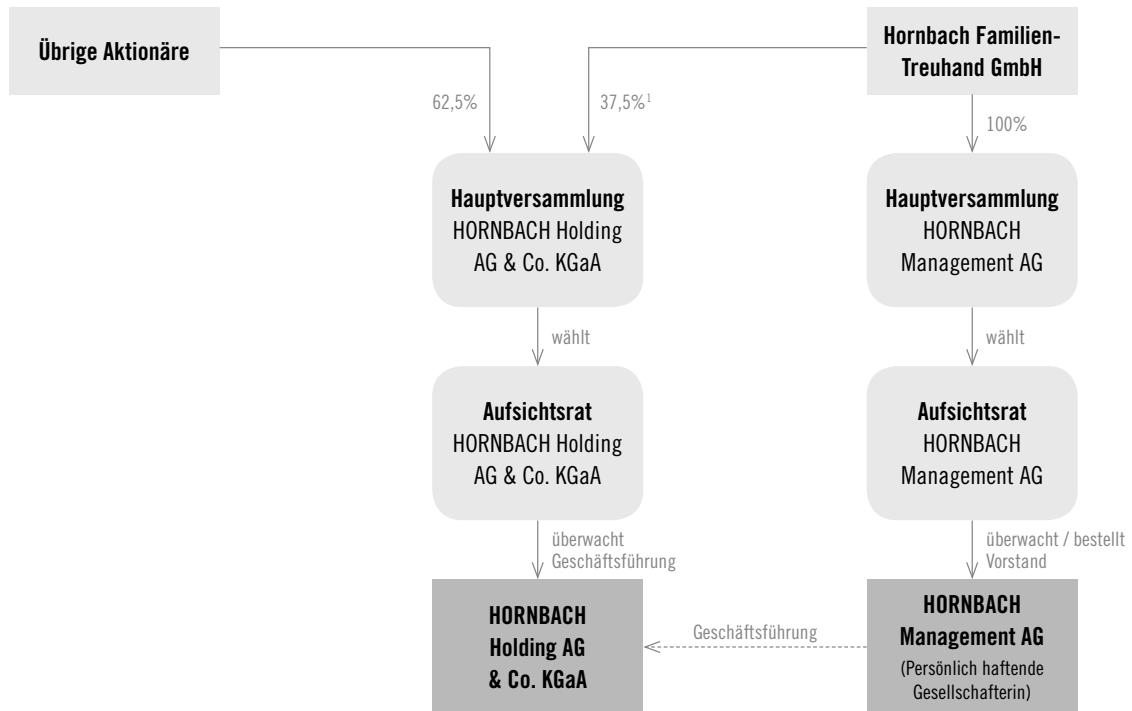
Übrige Aktionäre

Hornbach Familien-Treuhand GmbH

62,5%

37,5%$^1$

100%

Hauptversammlung
HORNBACH Holding AG & Co. KGaA

Hauptversammlung
HORNBACH Management AG

wählt

wählt

Aufsichtsrat
HORNBACH Holding AG & Co. KGaA

Aufsichtsrat
HORNBACH Management AG

überwacht Geschäftsführung

überwacht / bestellt Vorstand

HORNBACH Holding AG & Co. KGaA

Geschäftsführung

HORNBACH Management AG
(Persönlich haftende Gesellschafterin)